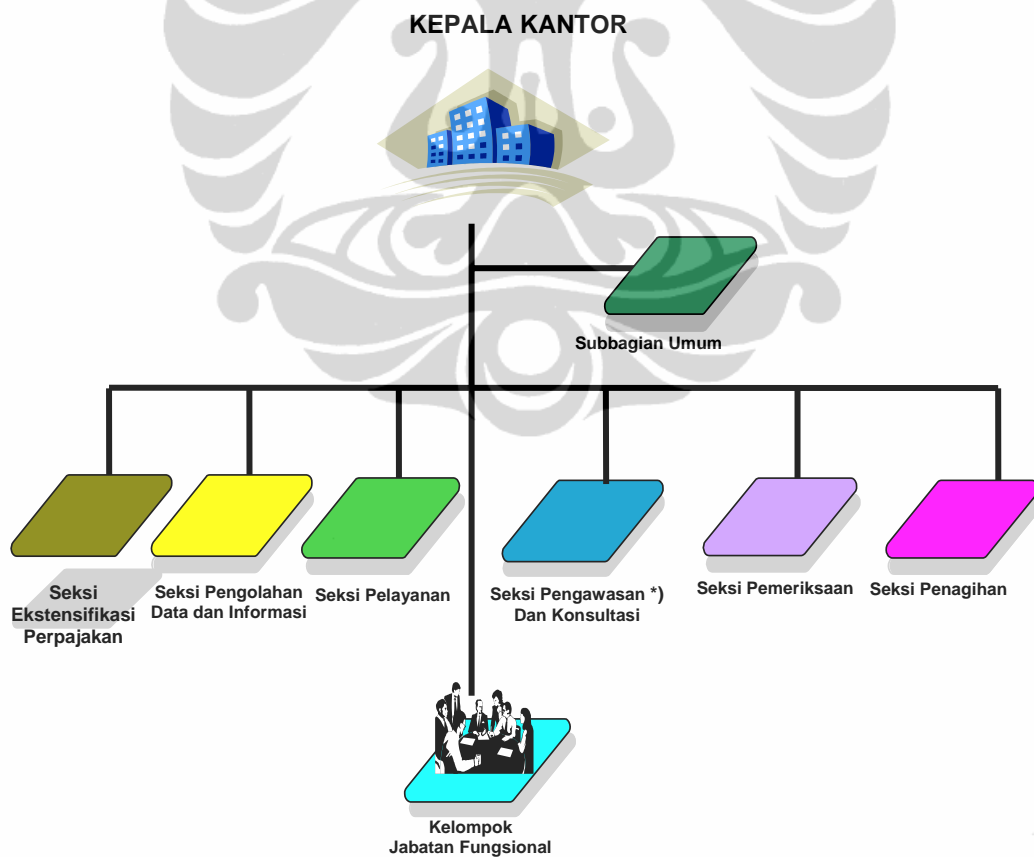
KEPALA KANTOR

Subbagian Umum

Seksi Ekstensifikasi Perpajakan

Seksi Pengolahan Data dan Informasi

Seksi Pelayanan

Seksi Pengawasan *) Dan Konsultasi

Seksi Pemeriksaan

Seksi Penagihan

Kelompok Jabatan Fungsional